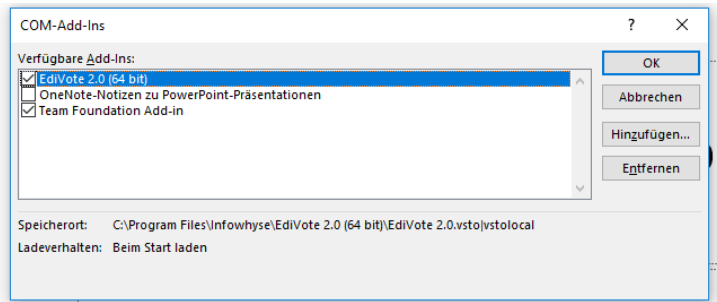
COM-Add-Ins

?

X

Verfügbare Add-Ins:

EdiVote 2.0 (64 bit)
OneNote-Notizen zu PowerPoint-Präsentationen
Team Foundation Add-in

OK

Abbrechen

Hinzufügen...

Entfernen

Speicherort: C:\Program Files\Infowhyse\EdiVote 2.0 (64 bit)\EdiVote 2.0.vsto|vstolocal

Ladeverhalten: Beim Start laden